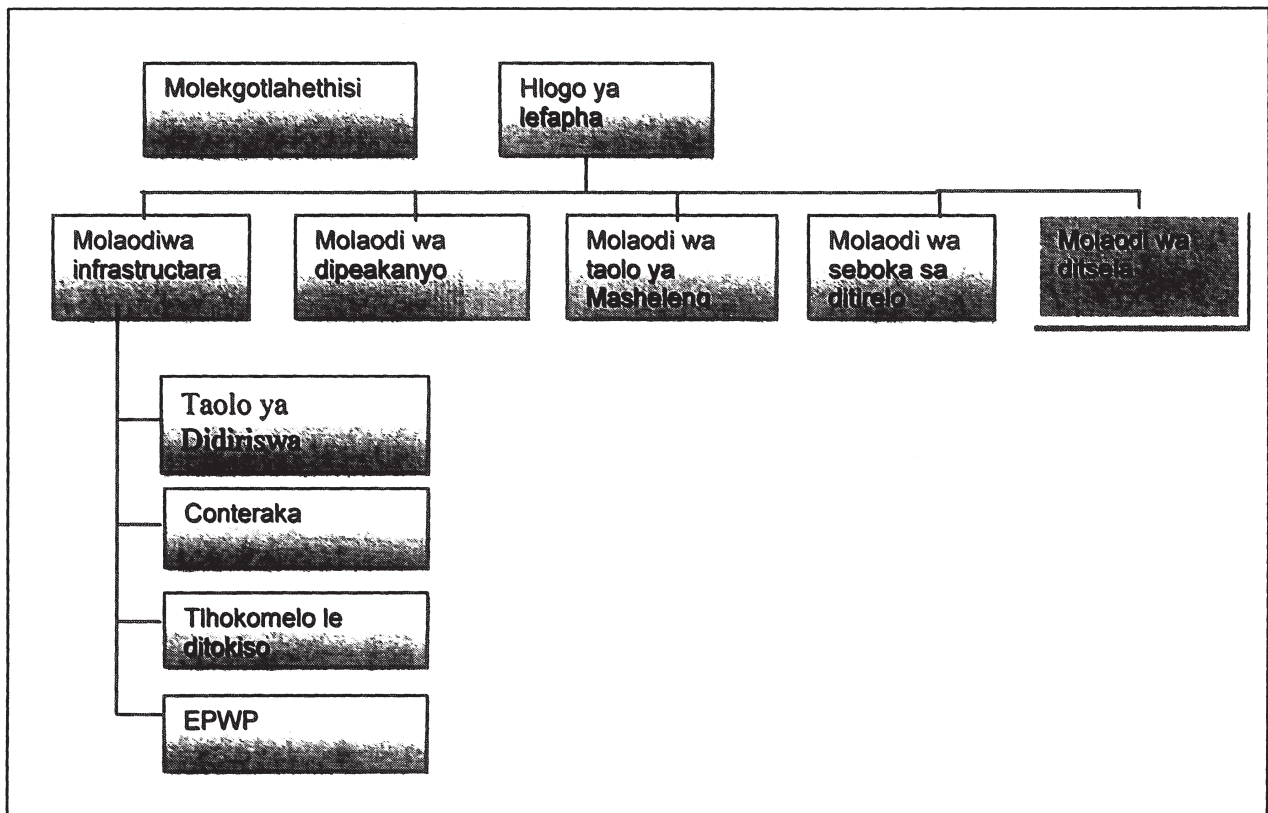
Molekgotlahethisi

Hlogo ya lefapha

Molaodiwa infrastructara

Molaodi wa dipeakanyo

Molaodi wa taolo ya Mashelena

Molaodi wa seboka sa ditirelo

Molaodi wa ditsela

Taolo ya Didiriswa

Conteraka

Tlhokomelo le ditokiso

EPWP